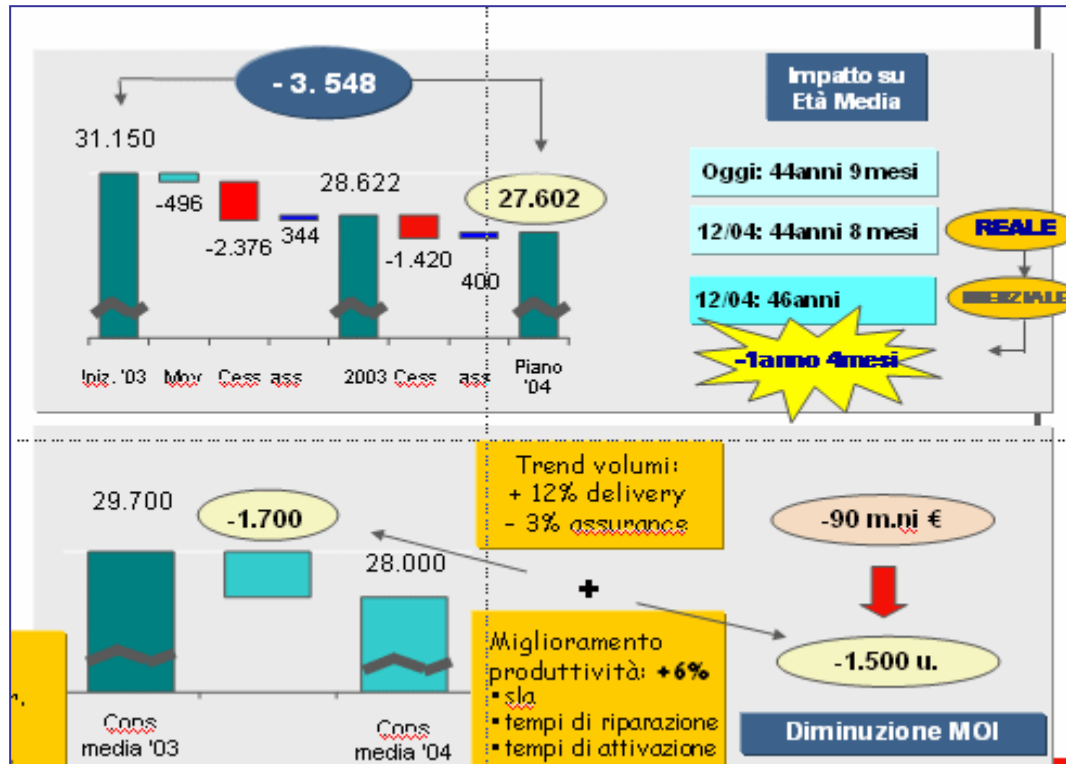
- 3. 548

Impatto su Età Media

31.150

-496

-2.376

344

28.622

-1.420

400

27.602

Iniz. '03 Mov Cess ass 2003 Cess ass Piano '04

Oggi: 44anni 9 mesi

12/04: 44anni 8 mesi

REALE

12/04: 46anni

INIZIALE

-1anno 4mesi

29.700

-1.700

28.000

Cons media '03

Cons media '04

Trend volumi:
+ 12% delivery
- 3% assurance

+

Miglioramento produttività: +6%
▪ sla
▪ tempi di riparazione
▪ tempi di attivazione

-90 m.ni €

-1.500 u.

Diminuzione MOI